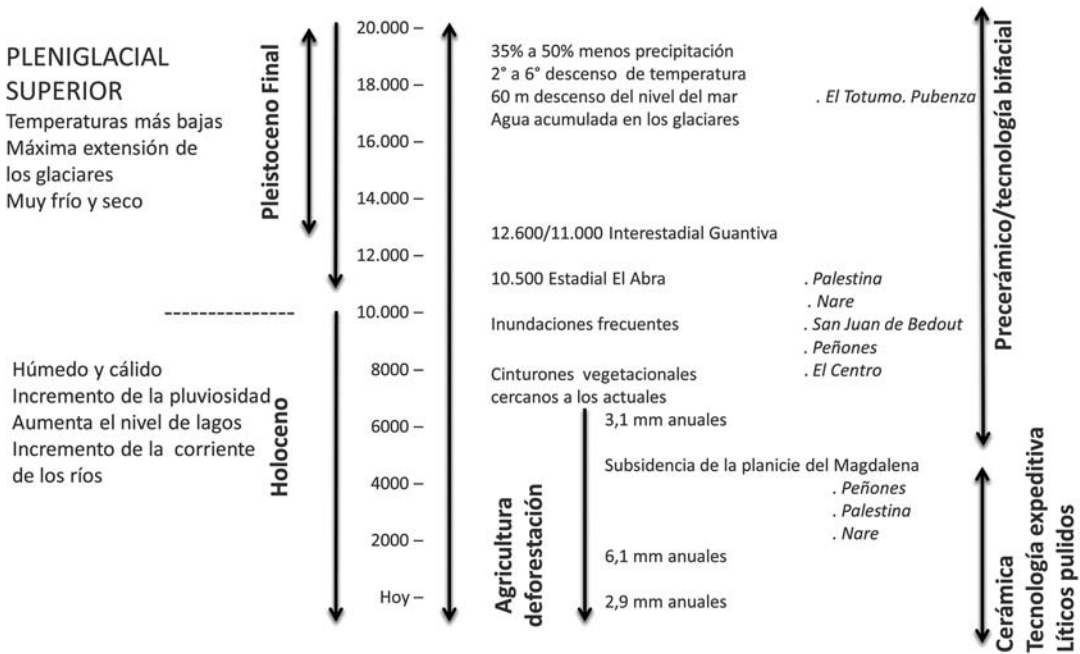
PLENIGLACIAL SUPERIOR
Temperaturas más bajas
Máxima extensión de los glaciares
Muy frío y seco

Pleistoceno Final

---------------

Húmedo y cálido
Incremento de la pluviosidad
Aumenta el nivel de lagos
Incremento de la corriente de los ríos

Holoceno

20.000 –
18.000 –
16.000 –
14.000 –
12.000 –
10.000 –
8000 –
6000 –
4000 –
2000 –
Hoy –

35% a 50% menos precipitación
2° a 6° descenso de temperatura
60 m descenso del nivel del mar
Agua acumulada en los glaciares

. El Totumo. Pubenza

12.600/11.000 Interestadial Guantiva

10.500 Estadial El Abra

. Palestina
. Nare

Inundaciones frecuentes

. San Juan de Bedout
. Peñones

Cinturones vegetacionales cercanos a los actuales

. El Centro

3,1 mm anuales

Subsidencia de la planicie del Magdalena

. Peñones
. Palestina
. Nare

6,1 mm anuales

2,9 mm anuales

Agricultura deforestación

Precerámico/tecnología bifacial

Cerámica
Tecnología expeditiva
Líticos pulidos